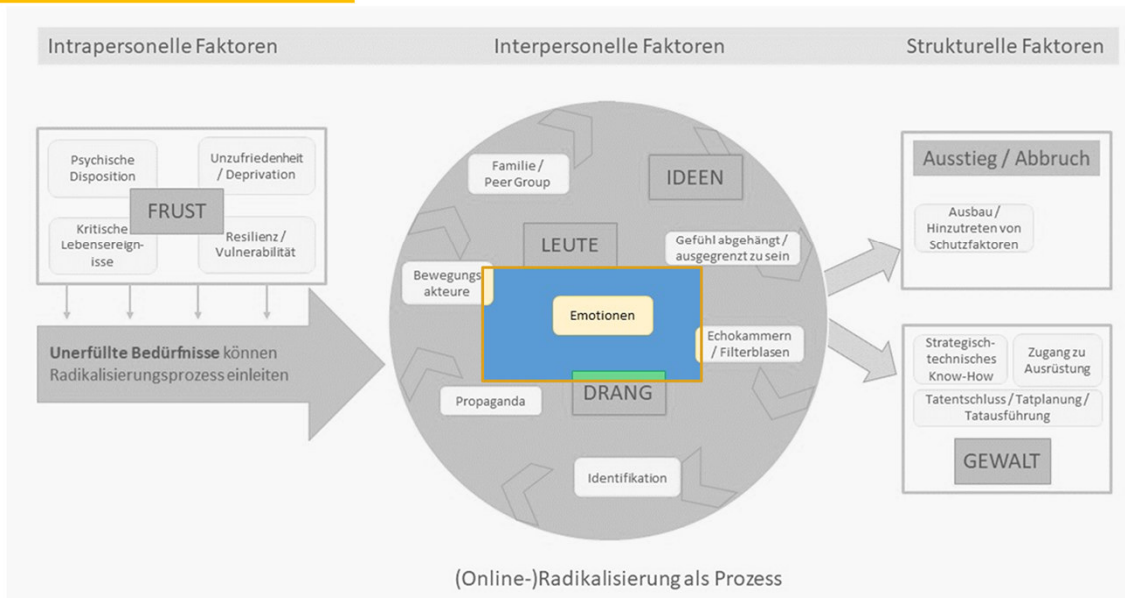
Intrapersonelle Faktoren

Interpersonelle Faktoren

Strukturelle Faktoren

Psychische Disposition

Unzufriedenheit / Deprivation

FRUST

Kritische Lebensereignisse

Resilienz / Vulnerabilität

**Unerfüllte Bedürfnisse** können Radikalisierungsprozess einleiten

Familie / Peer Group

IDEEN

LEUTE

Gefühl abgehängt / ausgegrenzt zu sein

Bewegungsakteure

Emotionen

Echokammern / Filterblasen

DRANG

Propaganda

Identifikation

Ausstieg / Abbruch

Ausbau / Hinzutreten von Schutzfaktoren

Strategisch-technisches Know-How

Zugang zu Ausrüstung

Tatentschluss / Tatplanung / Tatausführung

GEWALT

(Online-)Radikalisierung als Prozess